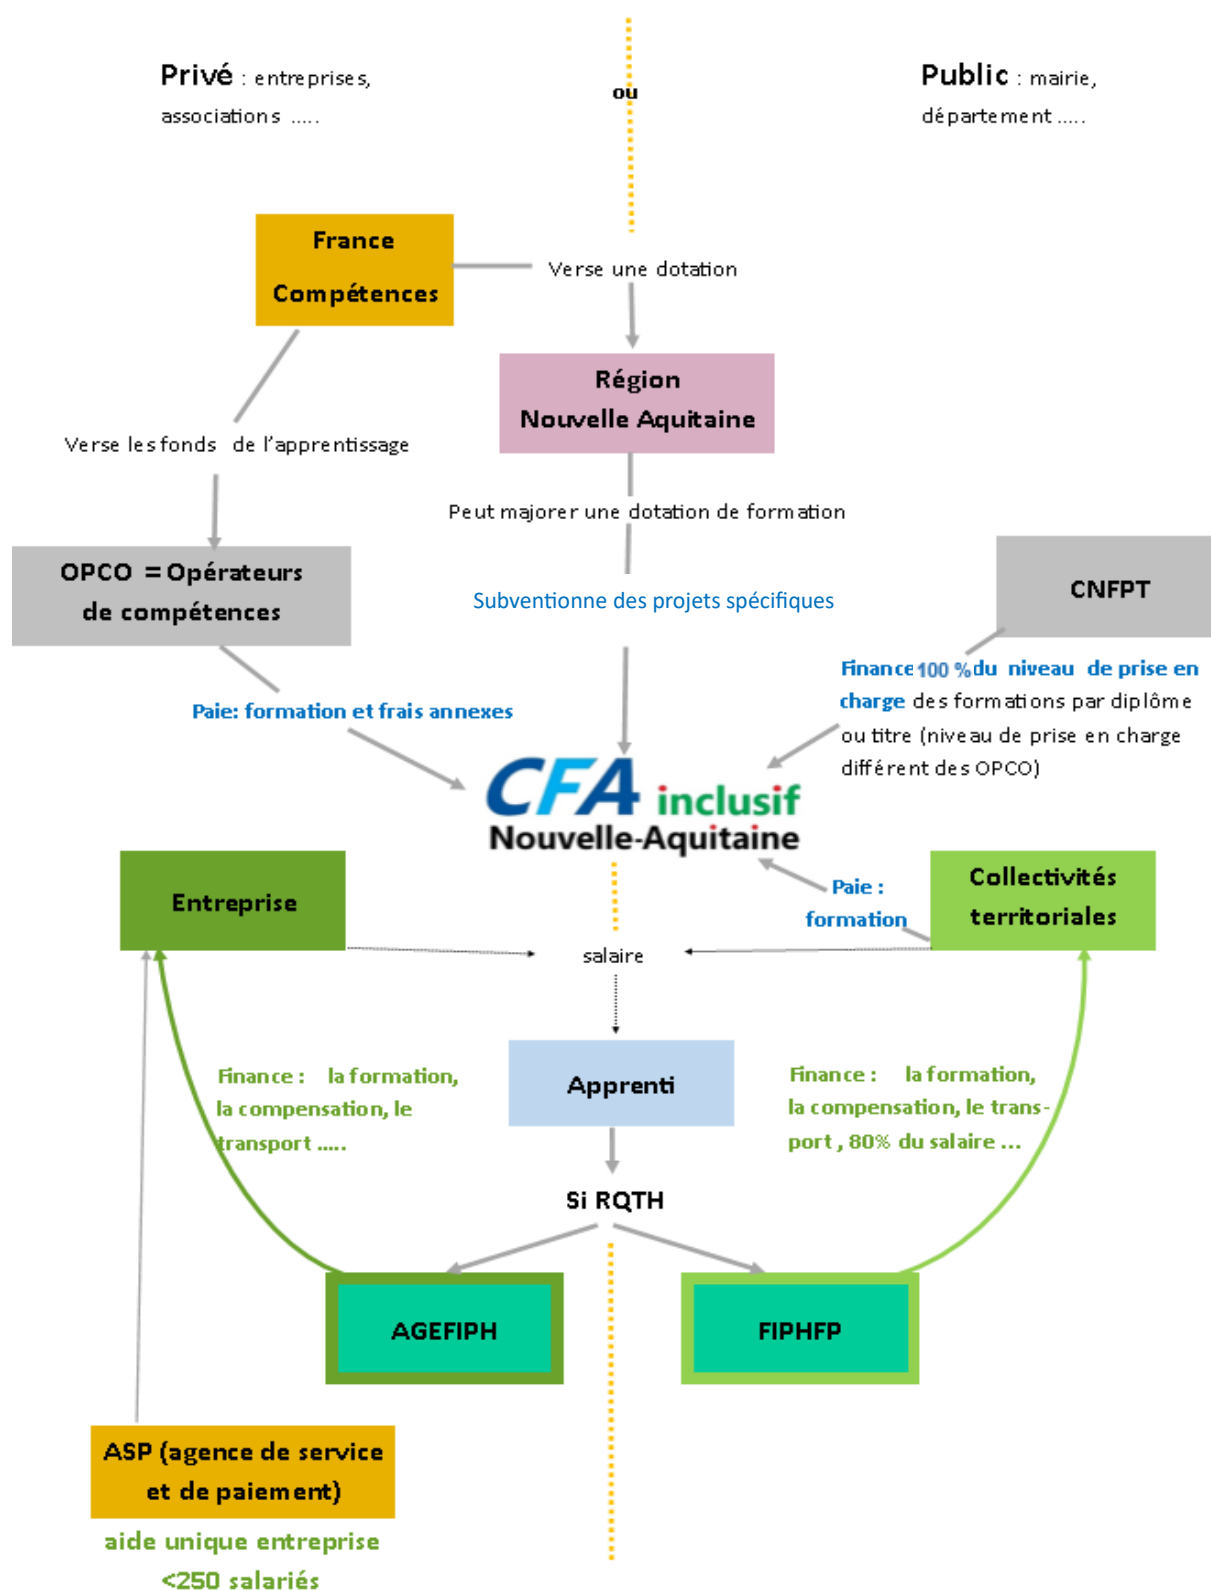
Privé : entreprises, associations .....

ou

Public : mairie, département .....

France Compétences

Verse une dotation

Région Nouvelle Aquitaine

Verse les fonds de l'apprentissage

Peut majorer une dotation de formation

OPCO = Opérateurs de compétences

Subventionne des projets spécifiques

CNFPT

Finance 100 % du niveau de prise en charge des formations par diplôme ou titre (niveau de prise en charge différent des OPCO)

Paie: formation et frais annexes

CFA inclusif Nouvelle-Aquitaine

Entreprise

Paie : formation

Collectivités territoriales

salaire

Apprenti

Finance : la formation, la compensation, le transport .....

Finance : la formation, la compensation, le transport , 80% du salaire ...

Si RQTH

AGEFIPH

FIPHFP

ASP (agence de service et de paiement)

aide unique entreprise <250 salariés